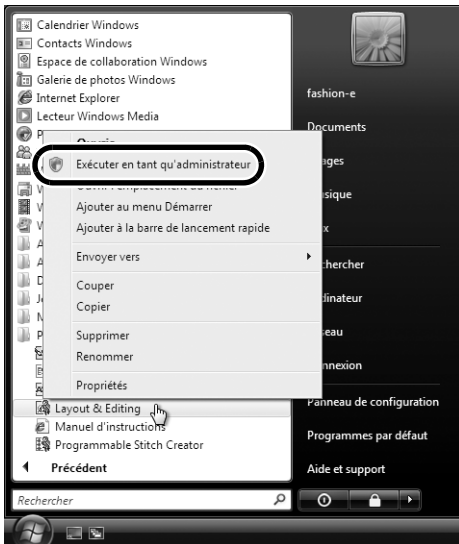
Calendrier Windows
Contacts Windows
Espace de collaboration Windows
Galerie de photos Windows
Internet Explorer
Lecteur Windows Media

Ouvrir
Exécuter en tant qu'administrateur
Ouvrir l'emplacement du fichier
Ajouter au menu Démarrer
Ajouter à la barre de lancement rapide
Envoyer vers
Couper
Copier
Supprimer
Renommer
Propriétés

Layout & Editing
Manuel d'instructions
Programmable Stitch Creator
Précédent
Rechercher

fashion-e
Documents
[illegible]ages
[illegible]sique
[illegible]x
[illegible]chercher
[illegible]dinateur
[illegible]seau
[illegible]nnexion
Panneau de configuration
Programmes par défaut
Aide et support